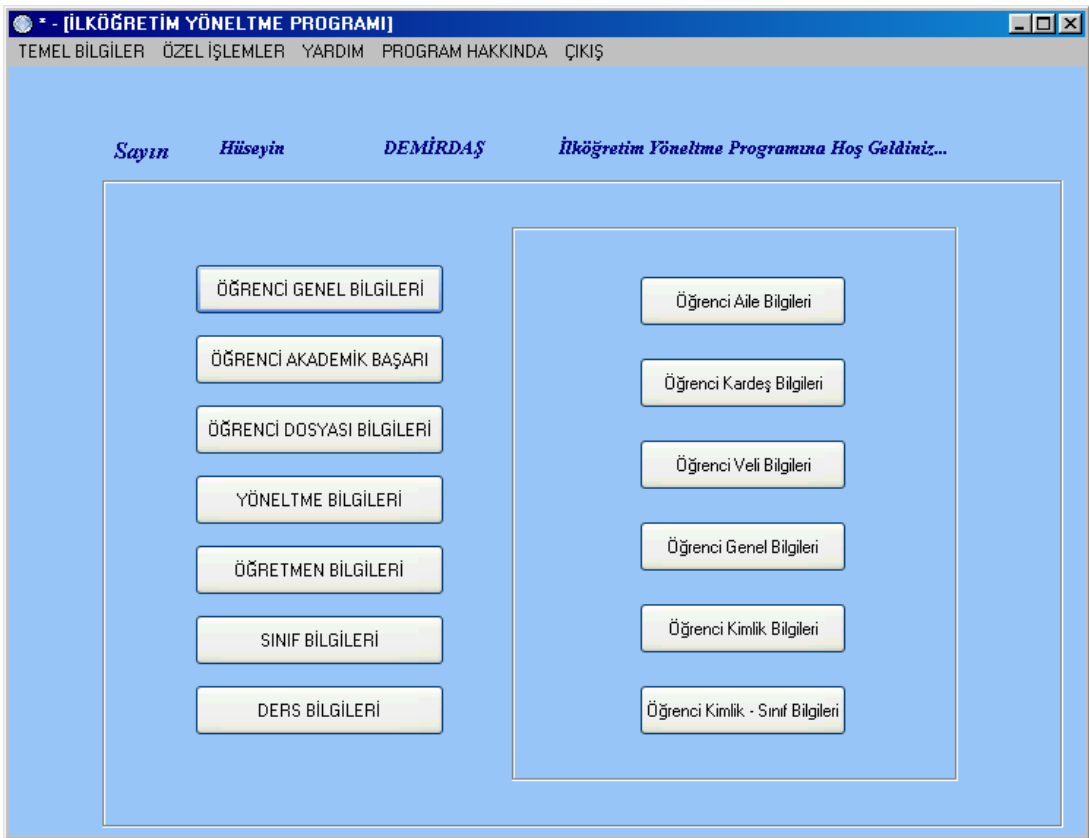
* - [İLKÖĞRETİM YÖNELTME PROGRAMI]

TEMEL BİLGİLER ÖZEL İŞLEMLER YARDIM PROGRAM HAKKINDA ÇIKIŞ

Sayın Hüseyin DEMİRDAŞ İlköğretim Yöneltme Programına Hoş Geldiniz...

ÖĞRENCİ GENEL BİLGİLERİ

ÖĞRENCİ AKADEMİK BAŞARI

ÖĞRENCİ DOSYASI BİLGİLERİ

YÖNELTME BİLGİLERİ

ÖĞRETMEN BİLGİLERİ

SINIF BİLGİLERİ

DERS BİLGİLERİ

Öğrenci Aile Bilgileri

Öğrenci Kardeş Bilgileri

Öğrenci Veli Bilgileri

Öğrenci Genel Bilgileri

Öğrenci Kimlik Bilgileri

Öğrenci Kimlik - Sınıf Bilgileri